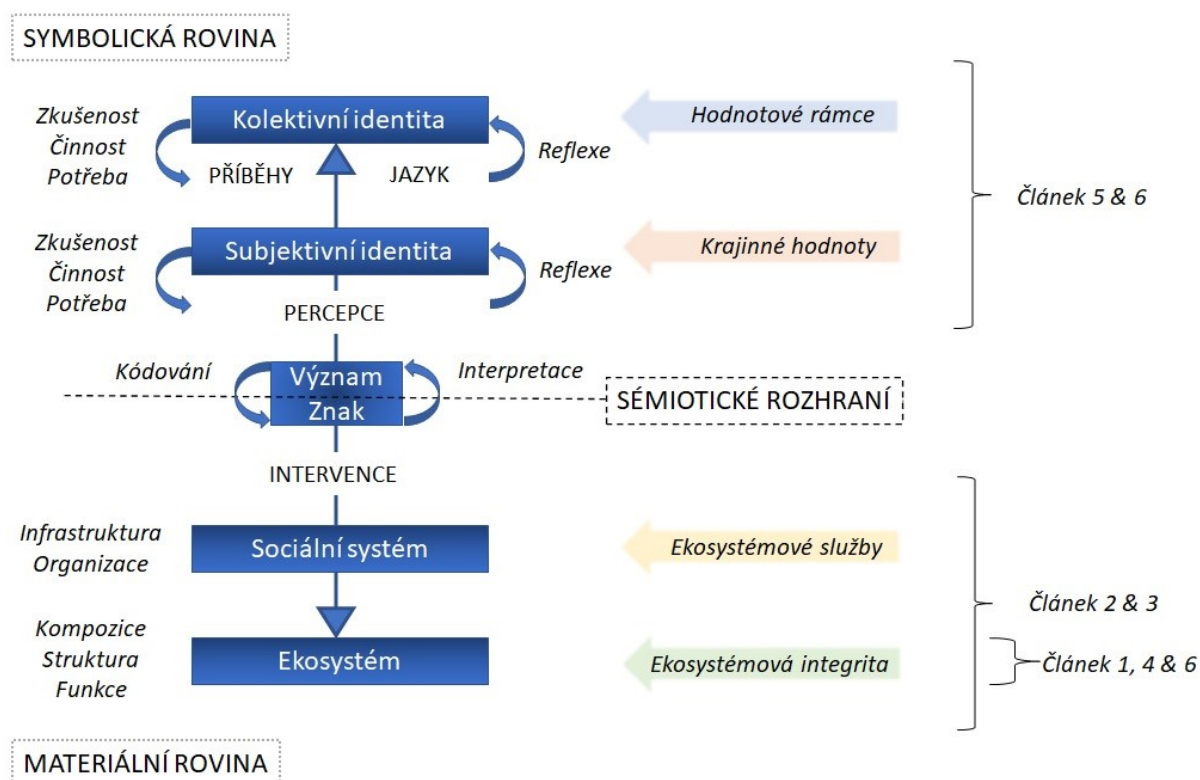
SYMBOLICKÁ ROVINA

Zkušenost
Činnost
Potřeba

Kolektivní identita

PŘÍBĚHY

JAZYK

Reflexe

Hodnotové rámce

Článek 5 & 6

Zkušenost
Činnost
Potřeba

Subjektivní identita

Reflexe

Krajinné hodnoty

PERCEPCE

Kódování

Význam
Znak

Interpretace

SÉMIOTICKÉ ROZHRANÍ

INTERVENCE

Infrastruktura
Organizace

Sociální systém

Ekosystémové služby

Článek 2 & 3

Kompozice
Struktura
Funkce

Ekosystém

Ekosystémová integrita

Článek 1, 4 & 6

MATERIÁLNÍ ROVINA